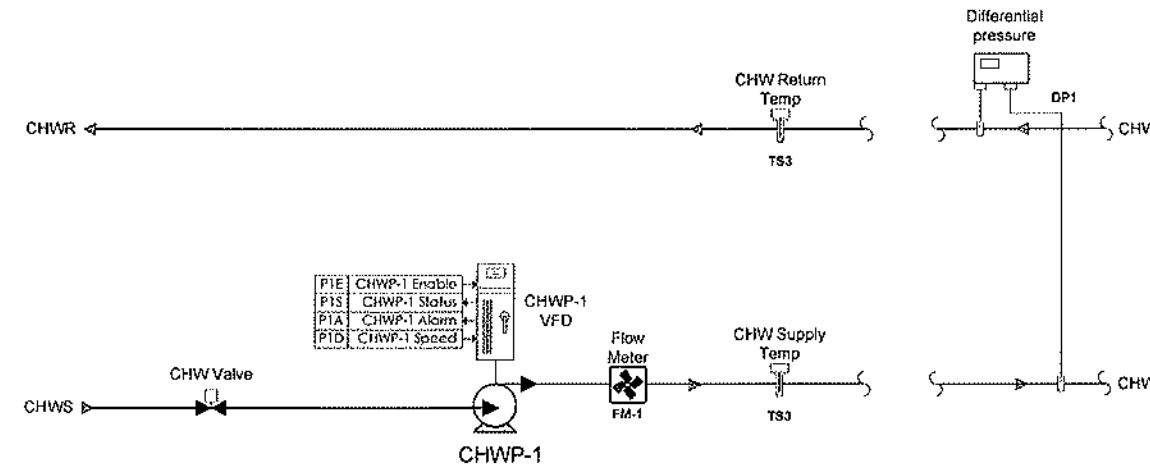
Differential pressure

DP1

CHW Return Temp

CHWR

TS3

CHV

| P1E | CHWP-1 Enable |
|---|---|
| P1S | CHWP-1 Status |
| P1A | CHWP-1 Alarm |
| P1D | CHWP-1 Speed |

CHWP-1 VFD

Flow Meter

FM-1

CHW Supply Temp

TS3

CHW Valve

CHWS

CHWP-1

CHV